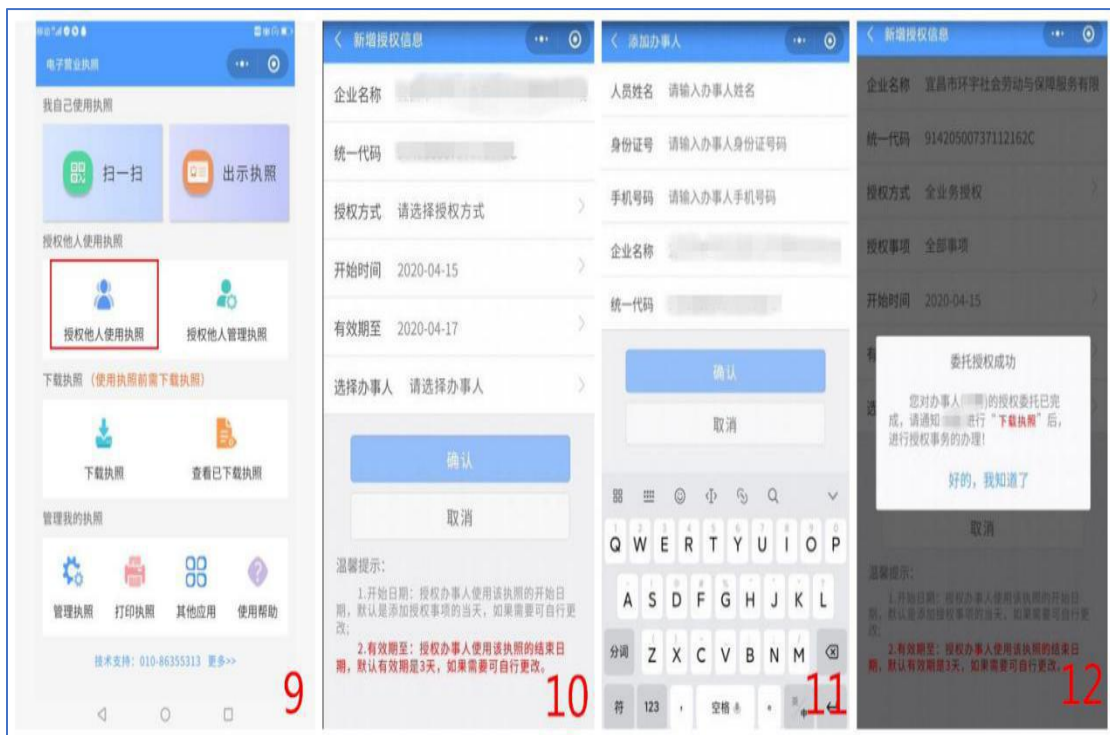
电子营业执照

我自己使用执照

扫一扫

出示执照

授权他人使用执照

授权他人使用执照

授权他人管理执照

下载执照（使用执照前需下载执照）

下载执照

查看已下载执照

管理我的执照

管理执照

打印执照

其他应用

使用帮助

技术支持：010-86355313 更多>>

9

〈 新增授权信息

企业名称 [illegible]

统一代码 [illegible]

授权方式 请选择授权方式

开始时间 2020-04-15

有效期至 2020-04-17

选择办事人 请选择办事人

确认

取消

温馨提示：

1.开始日期：授权办事人使用该执照的开始日期，默认是添加授权事项的当天，如果需要可自行更改；

2.有效期至：授权办事人使用该执照的结束日期，默认有效期是3天，如果需要可自行更改。

10

〈 添加办事人

人员姓名 请输入办事人姓名

身份证号 请输入办事人身份证号码

手机号码 请输入办事人手机号码

企业名称 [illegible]

统一代码 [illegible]

确认

取消

Q W E R T Y U I O P

A S D F G H J K L

分词 Z X C V B N M

符 123 空格

11

〈 新增授权信息

企业名称 宜昌市环宇社会劳动与保障服务有限

统一代码 91420500737112162C

授权方式 全业务授权

授权事项 全部事项

开始时间 2020-04-15

委托授权成功

您对办事人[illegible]的授权委托已完成，请通知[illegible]进行"下载执照"后，进行授权事务的办理！

好的，我知道了

取消

温馨提示：

1.开始日期：授权办事人使用该执照的开始日期，默认是添加授权事项的当天，如果需要可自行更改；

2.有效期至：授权办事人使用该执照的结束日期，默认有效期是3天，如果需要可自行更改。

12